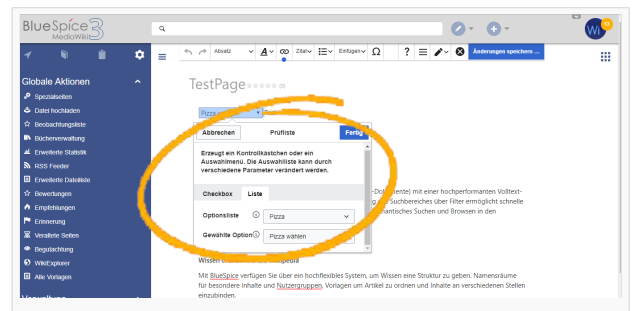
BlueSpice 3 MediaWiki

WI 13

Globale Aktionen
Spezialseiten
Datei hochladen
Beobachtungsliste
Büchenverwaltung
Erweiterte Statistik
RSS Feeder
Erweiterte Dateiliste
Bewertungen
Empfehlungen
Erinnerung
Veraltete Seiten
Begutachtung
WikiExplorer
Alle Vorlagen
Verwaltung

Absatz Zitat Einfügen Ω ? Änderungen speichern ...

TestPage (0)

Pizza

Abbrechen Prüfliste Fertig

Erzeugt ein Kontrollkästchen oder ein Auswahlmenü. Die Auswahlliste kann durch verschiedene Parameter verändert werden.

Checkbox Liste

Optionsliste Pizza

Gewählte Option Pizza wählen

-Dokumente) mit einer hochperformanten Volltext- Suchbereiches über Filter ermöglicht schnelle antisches Suchen und Browsen in den

Wissen strukturieren mit BlueSpice

Mit BlueSpice verfügen Sie über ein hochflexibles System, um Wissen eine Struktur zu geben. Namensräume für besondere Inhalte und Nutzergruppen, Vorlagen um Artikel zu ordnen und Inhalte an verschiedenen Stellen einzubinden.